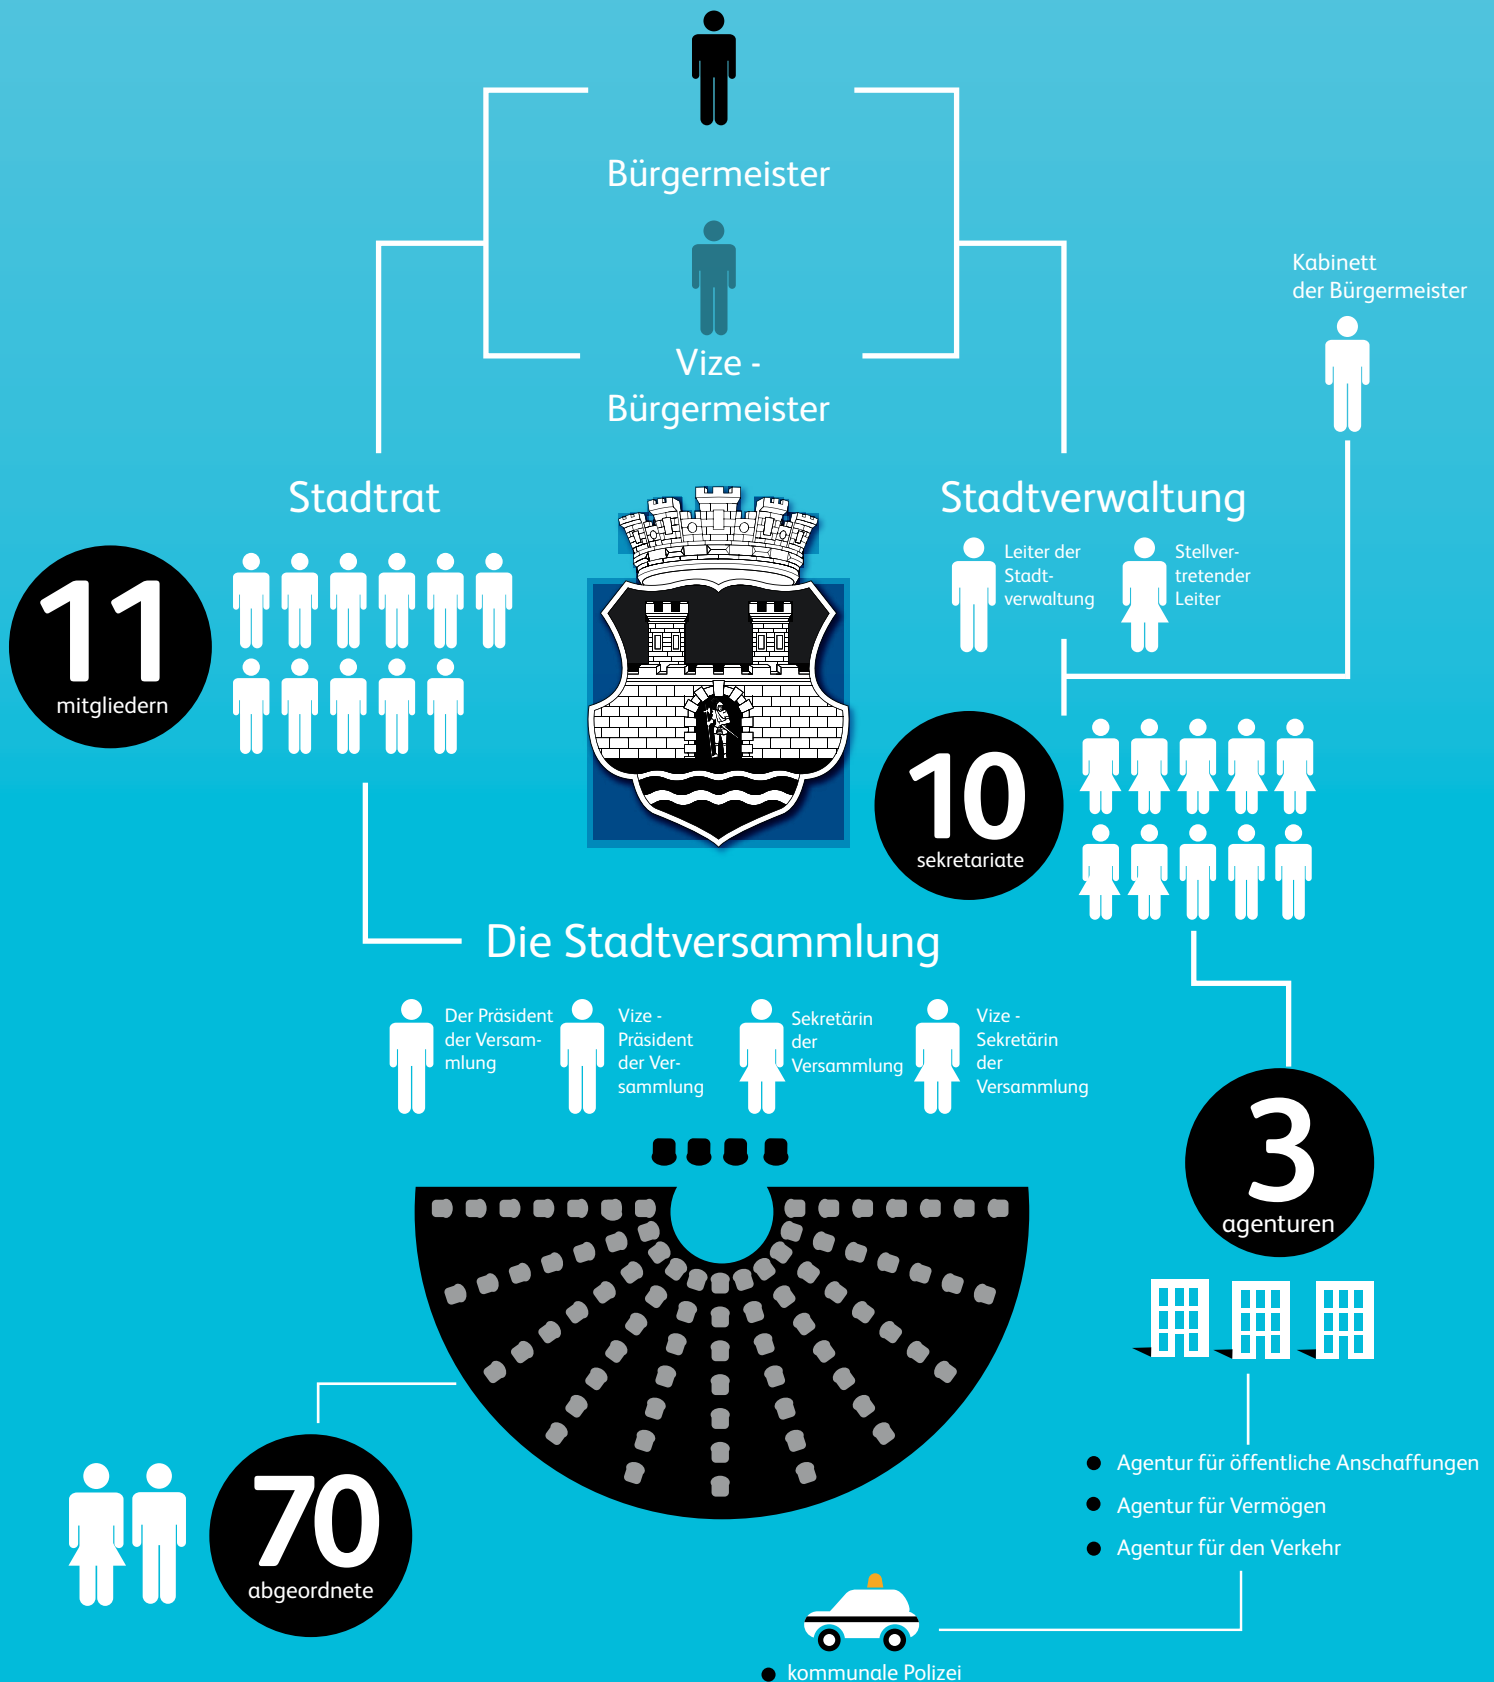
Bürgermeister

Vize - Bürgermeister

Kabinett der Bürgermeister

Stadtrat

11 mitgliedern

Stadtverwaltung

Leiter der Stadtverwaltung

Stellvertretender Leiter

10 sekretariate

Die Stadtversammlung

Der Präsident der Versammlung

Vize - Präsident der Versammlung

Sekretärin der Versammlung

Vize - Sekretärin der Versammlung

3 agenturen

70 abgeordnete

Agentur für öffentliche Anschaffungen
Agentur für Vermögen
Agentur für den Verkehr

kommunale Polizei